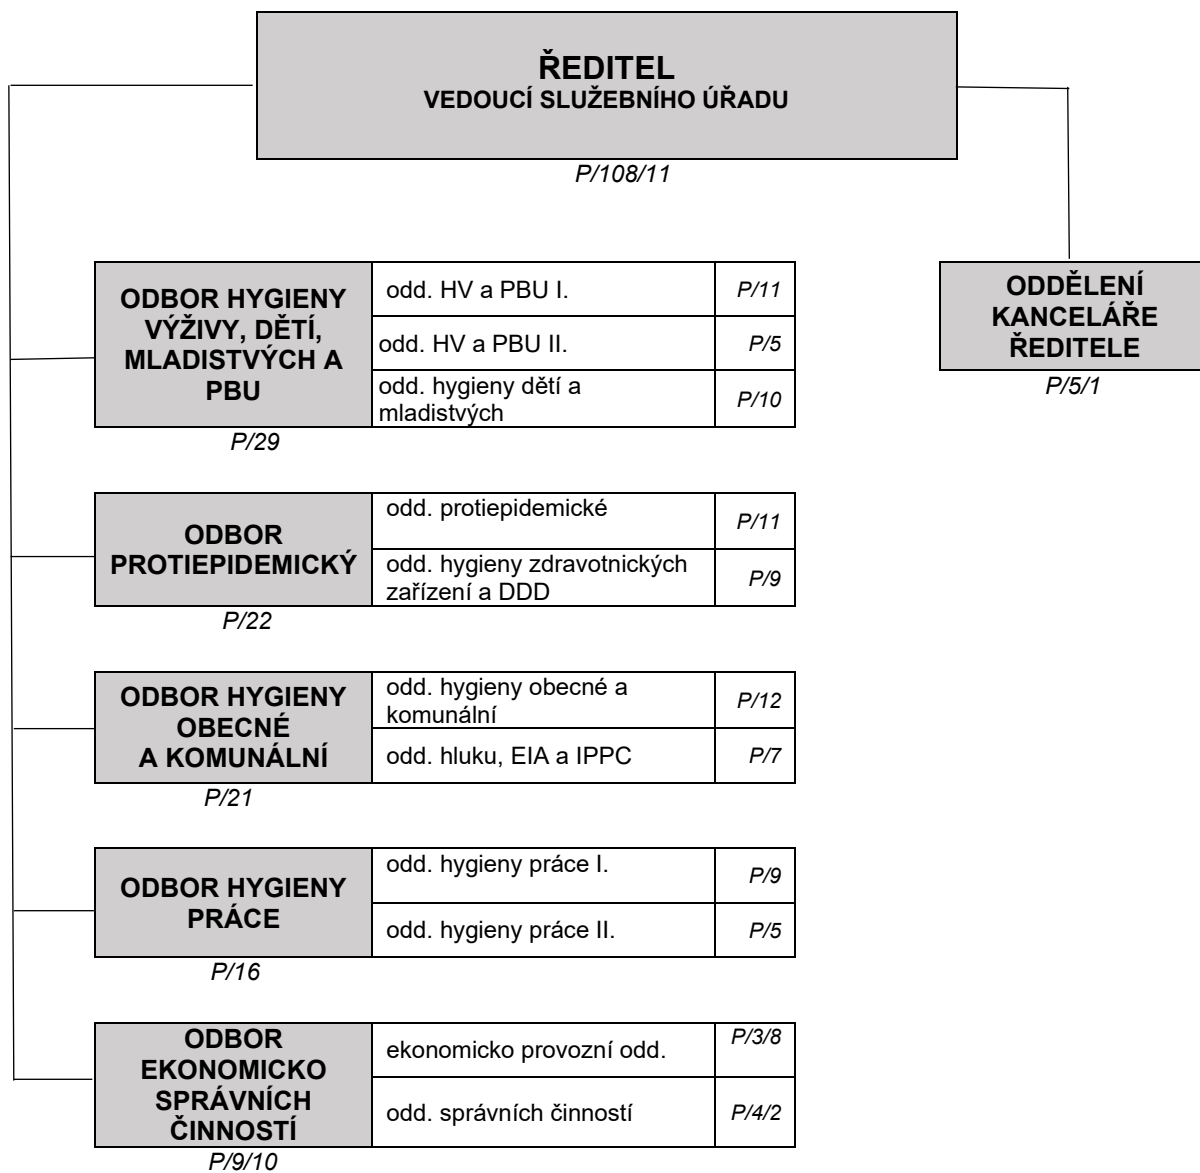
ŘEDITEL
VEDOUCÍ SLUŽEBNÍHO ÚŘADU

P/108/11

ODDĚLENÍ KANCELÁŘE ŘEDITELE

P/5/1

ODBOR HYGIENY VÝŽIVY, DĚTÍ, MLADISTVÝCH A PBU

| odd. HV a PBU I. | P/11 |
|---|---|
| odd. HV a PBU II. | P/5 |
| odd. hygieny dětí a mladistvých | P/10 |

P/29

ODBOR PROTIEPIDEMICKÝ

| odd. protiepidemické | P/11 |
|---|---|
| odd. hygieny zdravotnických zařízení a DDD | P/9 |

P/22

ODBOR HYGIENY OBECNÉ A KOMUNÁLNÍ

| odd. hygieny obecné a komunální | P/12 |
|---|---|
| odd. hluku, EIA a IPPC | P/7 |

P/21

ODBOR HYGIENY PRÁCE

| odd. hygieny práce I. | P/9 |
|---|---|
| odd. hygieny práce II. | P/5 |

P/16

ODBOR EKONOMICKO SPRÁVNÍCH ČINNOSTÍ

| ekonomicko provozní odd. | P/3/8 |
|---|---|
| odd. správních činností | P/4/2 |

P/9/10